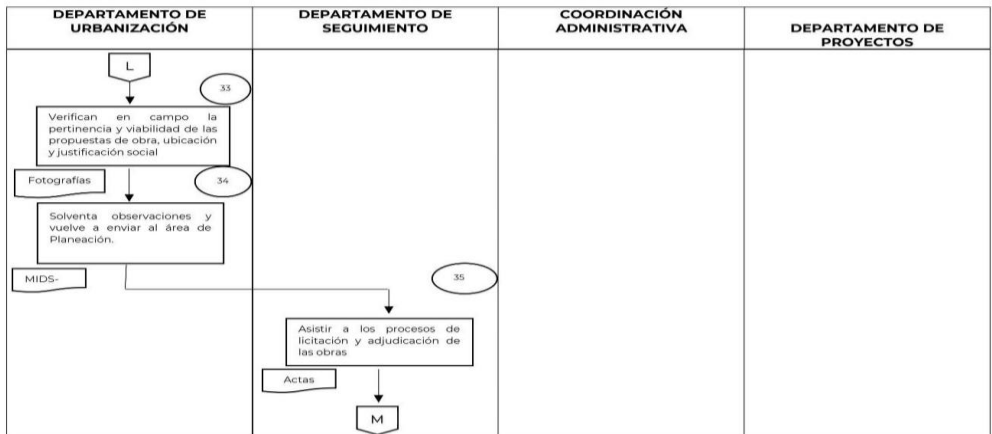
| DEPARTAMENTO DE URBANIZACIÓN | DEPARTAMENTO DE SEGUIMIENTO | COORDINACIÓN ADMINISTRATIVA | DEPARTAMENTO DE PROYECTOS |
|---|---|---|---|

L

33

Verifican en campo la pertinencia y viabilidad de las propuestas de obra, ubicación y justificación social

Fotografías

34

Solventa observaciones y vuelve a enviar al área de Planeación.

MIDS-

35

Asistir a los procesos de licitación y adjudicación de las obras

Actas

M